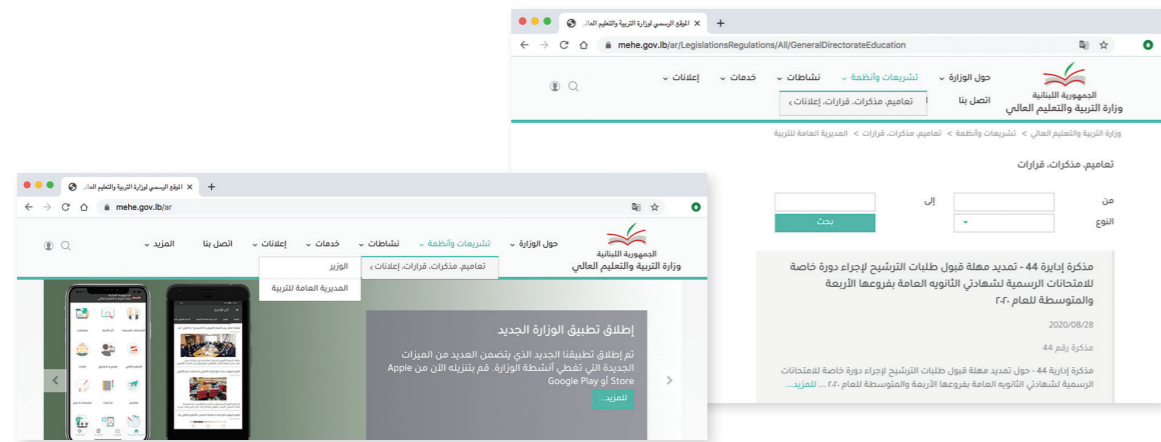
الموقع الرسمي لوزارة التربية والتعليم العا... ×
+
mehe.gov.lb/ar/LegislationsRegulations/All/GeneralDirectorateEducation

الجمهورية اللبنانية
وزارة التربية والتعليم العالي
حول الوزارة
تشريعات وأنظمة
نشاطات
خدمات
إعلانات
اتصل بنا
تعاميم، مذكرات، قرارات، إعلانات

وزارة التربية والتعليم العالي > تشريعات وأنظمة > تعاميم، مذكرات، قرارات > المديرية العامة للتربية

تعاميم، مذكرات، قرارات

من
إلى
النوع
بحث

مذكرة إدارية 44 - تمديد مهلة قبول طلبات الترشيح لإجراء دورة خاصة للامتحانات الرسمية لشهادتي الثانوية العامة بفروعها الأربعة والمتوسطة للعام ٢٠٢٠
2020/08/28
مذكرة رقم 44
مذكرة إدارية 44 - حول تمديد مهلة قبول طلبات الترشيح لإجراء دورة خاصة للامتحانات الرسمية لشهادتي الثانوية العامة بفروعها الأربعة والمتوسطة للعام ٢٠٢٠ ... للمزيد...

الموقع الرسمي لوزارة التربية والتعليم العا... ×
+
mehe.gov.lb/ar

الجمهورية اللبنانية
وزارة التربية والتعليم العالي
حول الوزارة
تشريعات وأنظمة
نشاطات
خدمات
إعلانات
اتصل بنا
المزيد
تعاميم، مذكرات، قرارات، إعلانات
الوزير
المديرية العامة للتربية

إطلاق تطبيق الوزارة الجديد
تم إطلاق تطبيقنا الجديد الذي يتضمن العديد من الميزات الجديدة التي تغطي أنشطة الوزارة. قم بتنزيله الآن من Apple Store أو Google Play
للمزيد...